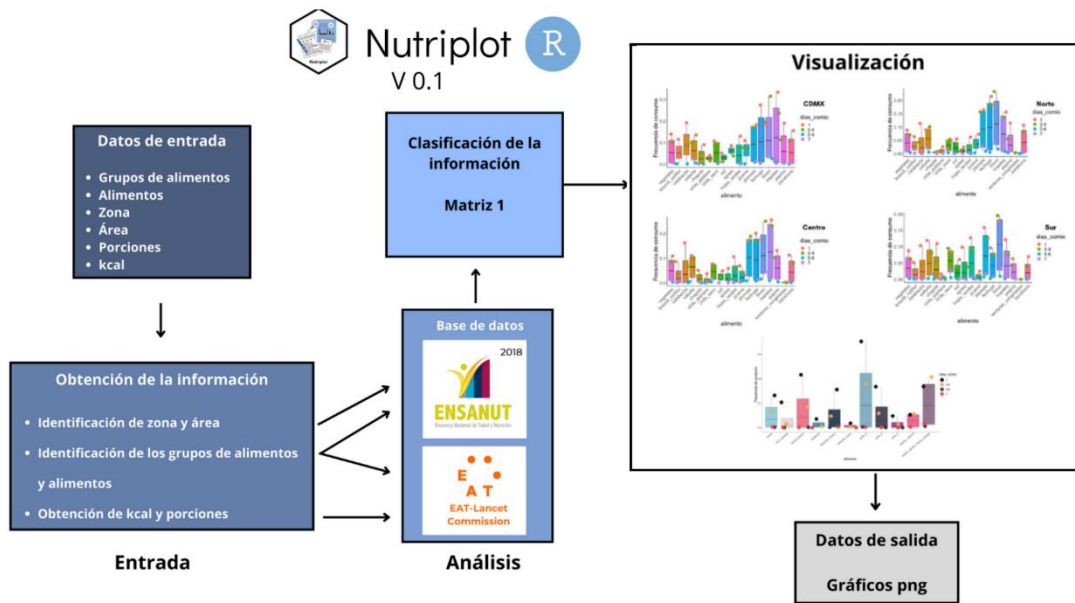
Nutriplot R
V 0.1

Datos de entrada
• Grupos de alimentos
• Alimentos
• Zona
• Área
• Porciones
• kcal

Obtención de la información
• Identificación de zona y área
• Identificación de los grupos de alimentos y alimentos
• Obtención de kcal y porciones

Entrada

Clasificación de la información
Matriz 1

Base de datos
2018
ENSANUT
Encuesta Nacional de Salud y Nutrición
EAT
EAT-Lancet Commission

Análisis

Visualización
CDMX
dias_come
Frecuencia de consumo
alimento
Norte
dias_come
Frecuencia de consumo
alimento
Centro
dias_come
Frecuencia de consumo
alimento
Sur
dias_come
Frecuencia de consumo
alimento
dias_come
alimento

Datos de salida
Gráficos png